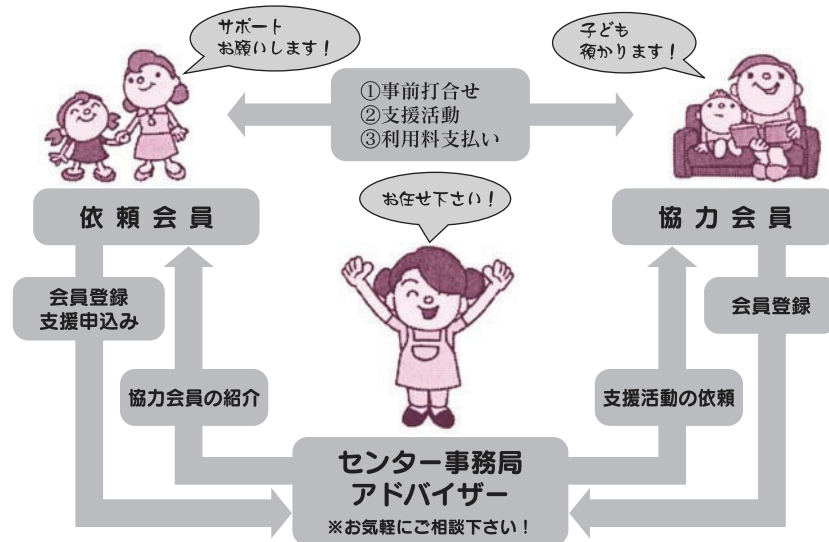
サポート
お願いします！

子ども
預かります！

①事前打合せ
②支援活動
③利用料支払い

お任せ下さい！

依頼会員

協力会員

会員登録
支援申込み

協力会員の紹介

支援活動の依頼

会員登録

センター事務局
アドバイザー
※お気軽にご相談下さい！